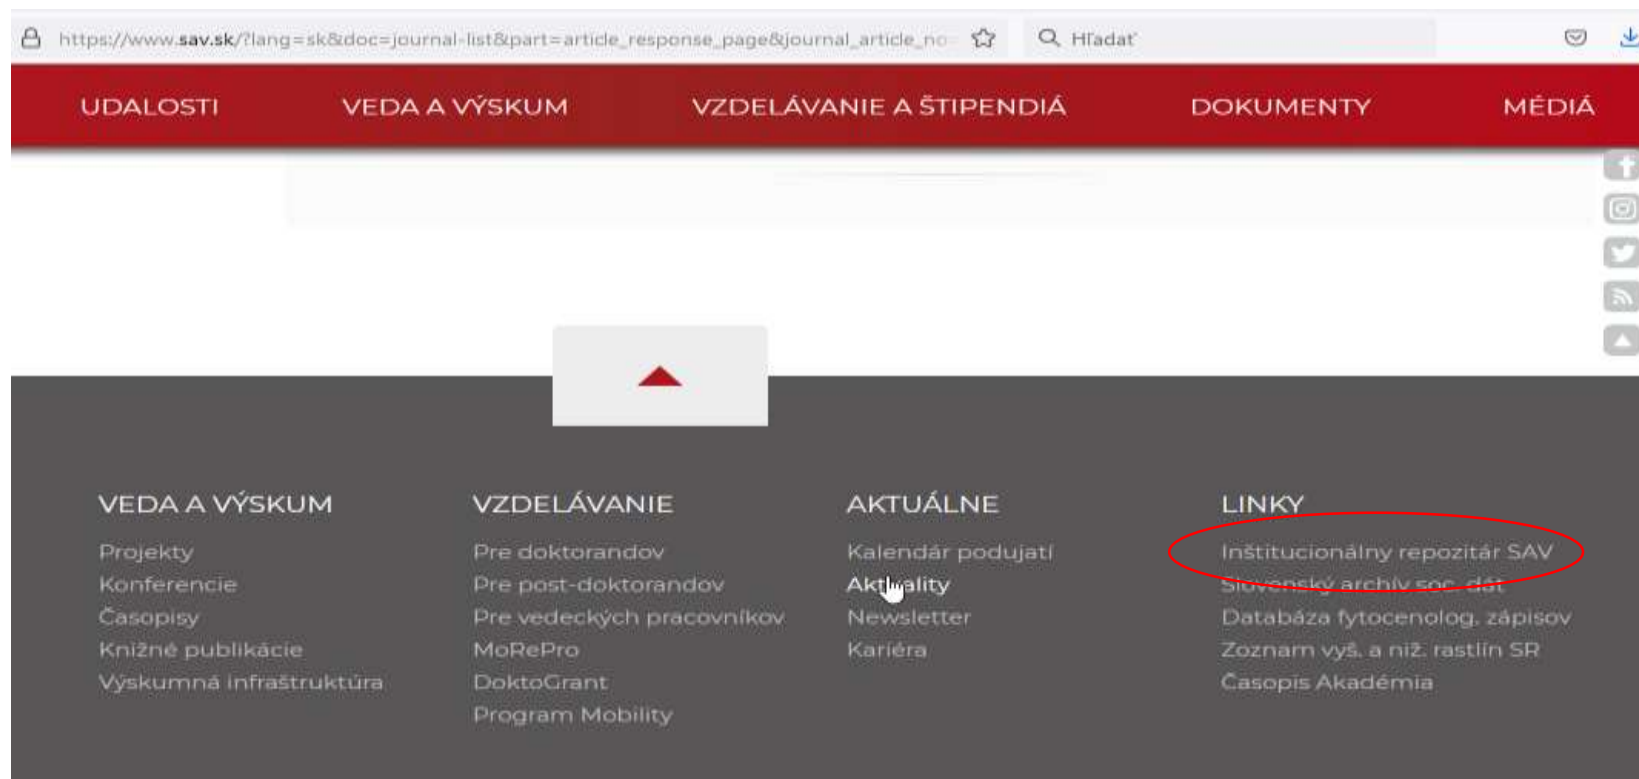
https://www.sav.sk/?lang=sk&doc=journal-list&part=article_response_page&journal_article_no

Hľadať

UDALOSTI VEDA A VÝSKUM VZDELÁVANIE A ŠTIPENDIÁ DOKUMENTY MÉDIÁ

VEDA A VÝSKUM
Projekty
Konferencie
Časopisy
Knižné publikácie
Výskumná infraštruktúra

VZDELÁVANIE
Pre doktorandov
Pre post-doktorandov
Pre vedeckých pracovníkov
MoRePro
DoktoGrant
Program Mobility

AKTUÁLNE
Kalendár podujatí
Aktuality
Newsletter
Kariéra

LINKY
Inštitucionálny repozitár SAV
Slovenský archív soc. dát
Databáza fytocenolog. zápisov
Zoznam vyš. a niž. rastlín SR
Časopis Akadémia